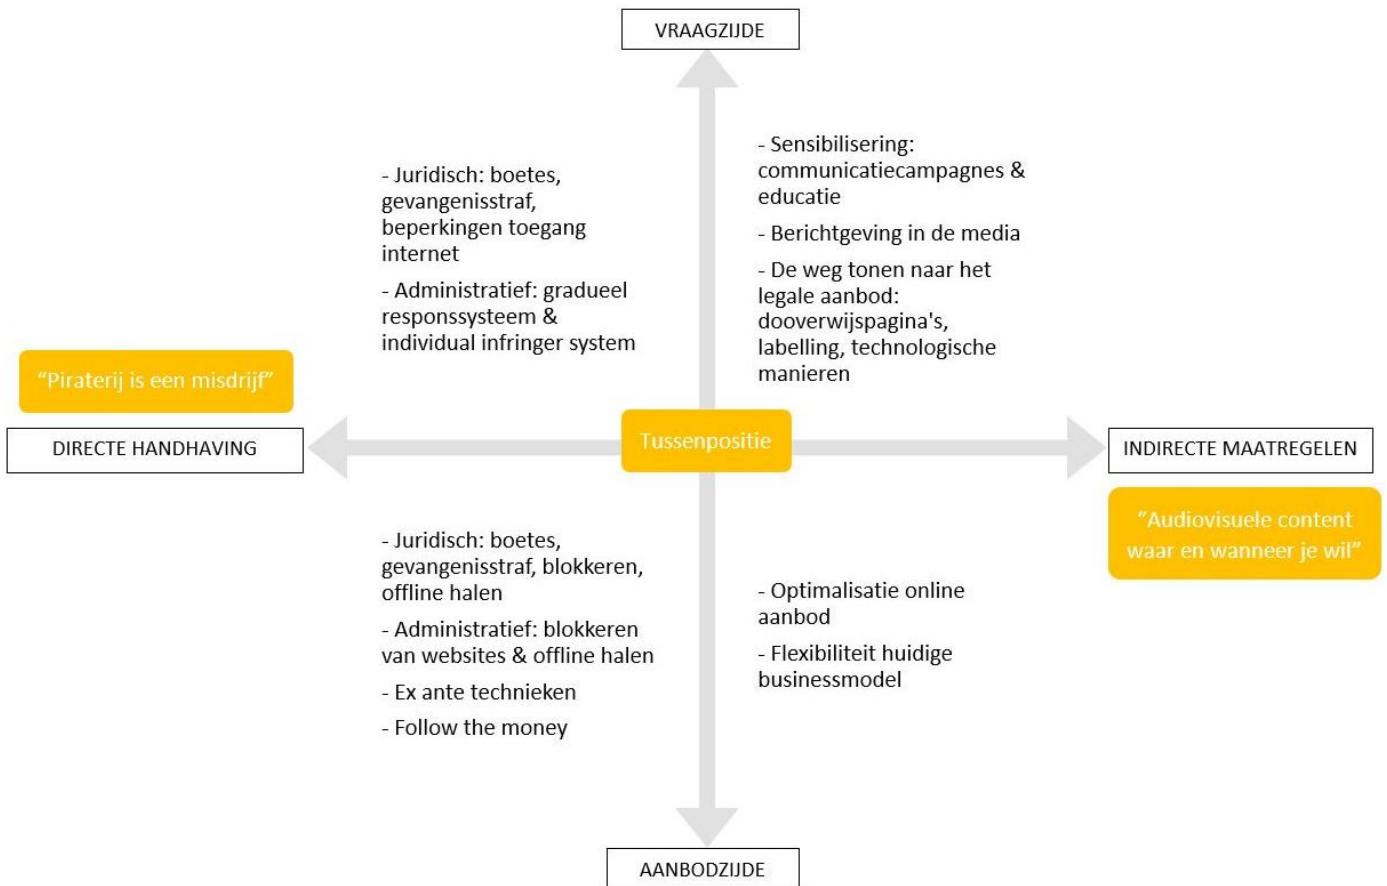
VRAAGZIJDE

- Juridisch: boetes, gevangenisstraf, beperkingen toegang internet

- Administratief: gradueel responssysteem & individual infringer system

- Sensibilisering: communicatiecampagnes & educatie

- Berichtgeving in de media

- De weg tonen naar het legale aanbod: dooverwijspagina's, labelling, technologische manieren

"Piraterij is een misdrijf"

DIRECTE HANDHAVING

Tussenpositie

INDIRECTE MAATREGELEN

"Audiovisuele content waar en wanneer je wil"

- Juridisch: boetes, gevangenisstraf, blokkeren, offline halen

- Administratief: blokkeren van websites & offline halen

- Ex ante technieken

- Follow the money

- Optimalisatie online aanbod

- Flexibiliteit huidige businessmodel

AANBODZIJDE